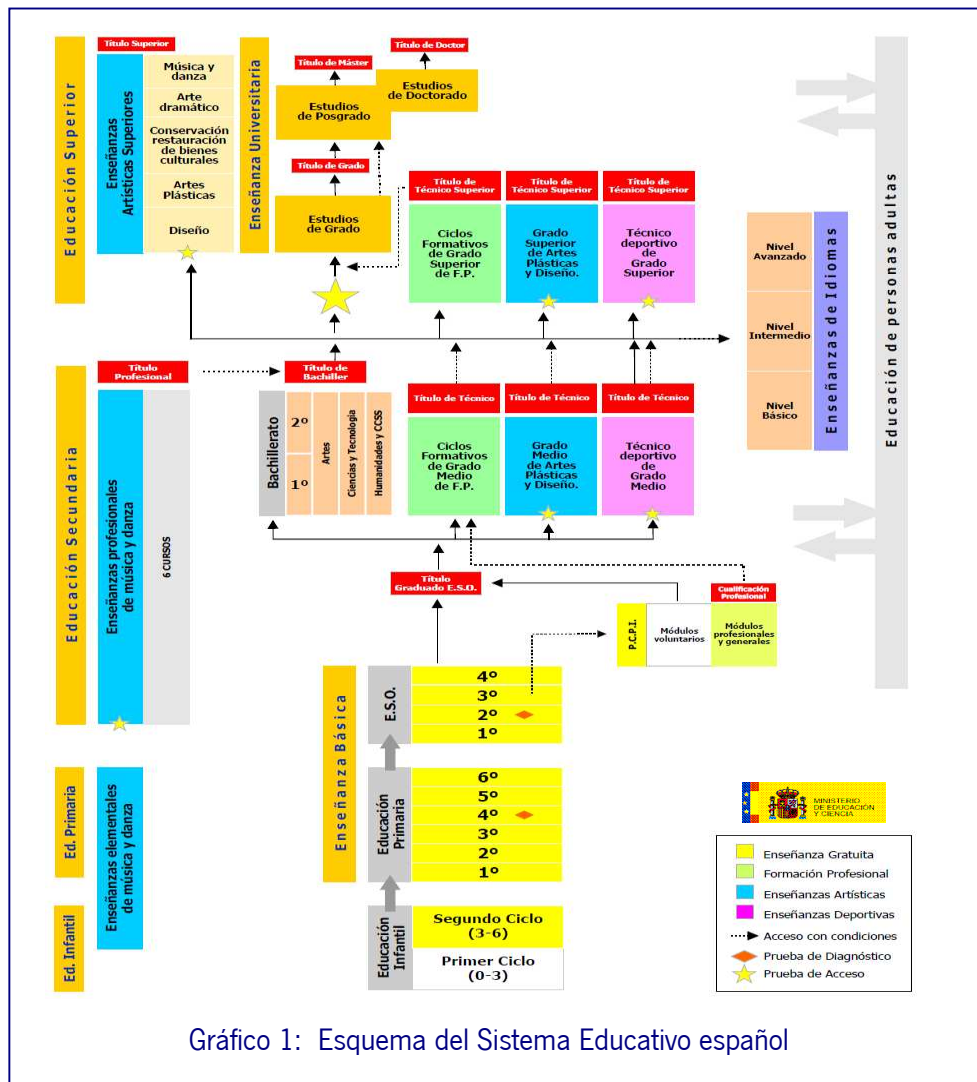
Educación Superior

Título Superior

Enseñanzas Artísticas Superiores

Música y danza

Arte dramático

Conservación restauración de bienes culturales

Artes Plásticas

Diseño

Enseñanza Universitaria

Título de Máster

Estudios de Posgrado

Título de Doctor

Estudios de Doctorado

Título de Grado

Estudios de Grado

Título de Técnico Superior

Ciclos Formativos de Grado Superior de F.P.

Título de Técnico Superior

Grado Superior de Artes Plásticas y Diseño.

Título de Técnico Superior

Técnico deportivo de Grado Superior

Nivel Avanzado

Nivel Intermedio

Nivel Básico

Enseñanzas de Idiomas

Educación de personas adultas

Educación Secundaria

Título Profesional

Enseñanzas profesionales de música y danza

6 CURSOS

Título de Bachiller

Bachillerato

2º

1º

Artes

Ciencias y Tecnología

Humanidades y CCSS

Título de Técnico

Ciclos Formativos de Grado Medio de F.P.

Título de Técnico

Grado Medio de Artes Plásticas y Diseño.

Título de Técnico

Técnico deportivo de Grado Medio

Título Graduado E.S.O.

Cualificación Profesional

P.C.P.I.

Módulos voluntarios

Módulos profesionales y generales

Enseñanza Básica

E.S.O.

4º

3º

2º

1º

Educación Primaria

6º

5º

4º

3º

2º

1º

Educación Infantil

Segundo Ciclo (3-6)

Primer Ciclo (0-3)

Ed. Primaria

Enseñanzas elementales de música y danza

Ed. Infantil

MINISTERIO DE EDUCACIÓN Y CIENCIA

Enseñanza Gratuita

Formación Profesional

Enseñanzas Artísticas

Enseñanzas Deportivas

Acceso con condiciones

Prueba de Diagnóstico

Prueba de Acceso

Gráfico 1: Esquema del Sistema Educativo español